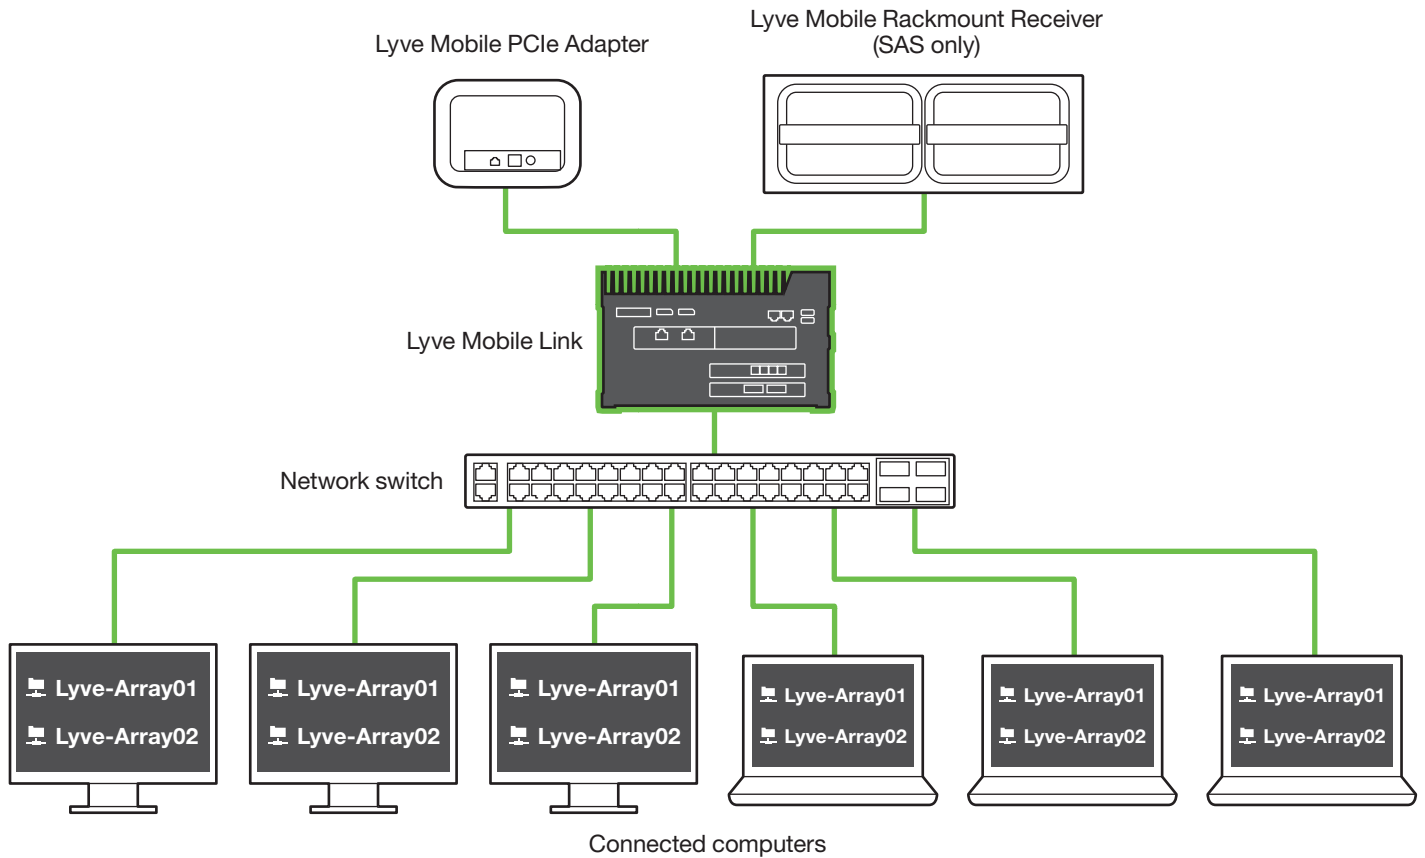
Lyve Mobile PCIe Adapter

Lyve Mobile Rackmount Receiver
(SAS only)

Lyve Mobile Link

Network switch

Lyve-Array01
Lyve-Array02

Lyve-Array01
Lyve-Array02

Lyve-Array01
Lyve-Array02

Lyve-Array01
Lyve-Array02

Lyve-Array01
Lyve-Array02

Lyve-Array01
Lyve-Array02

Connected computers